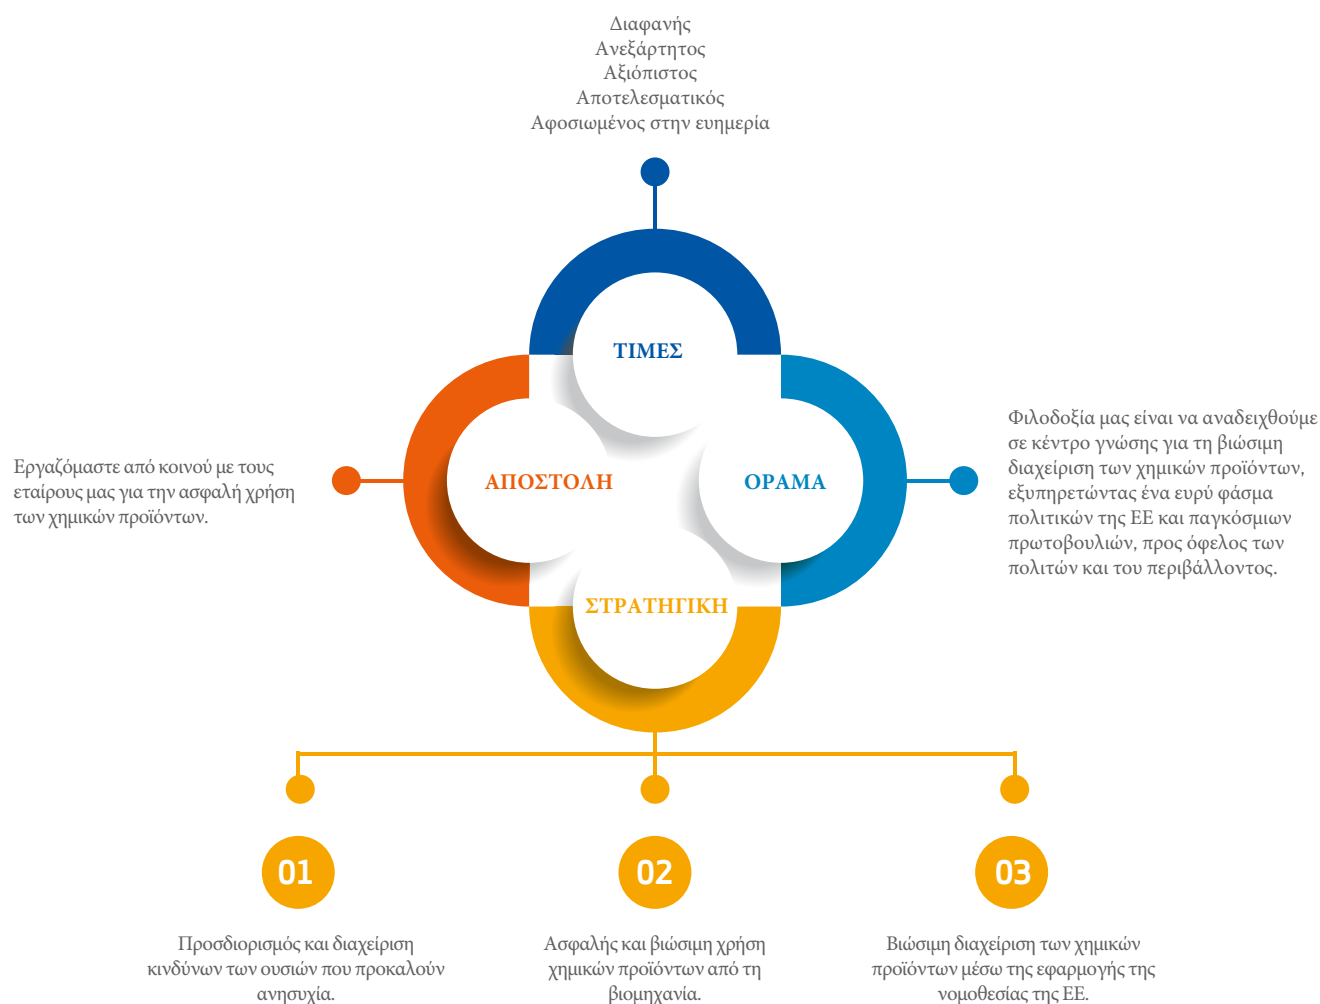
Διαφανής
Ανεξάρτητος
Αξιόπιστος
Αποτελεσματικός
Αφοσιωμένος στην ευημερία

ΤΙΜΕΣ

Εργαζόμαστε από κοινού με τους εταίρους μας για την ασφαλή χρήση των χημικών προϊόντων.

ΑΠΟΣΤΟΛΗ

ΟΡΑΜΑ

Φιλοδοξία μας είναι να αναδειχθούμε σε κέντρο γνώσης για τη βιώσιμη διαχείριση των χημικών προϊόντων, εξυπηρετώντας ένα ευρύ φάσμα πολιτικών της ΕΕ και παγκόσμιων πρωτοβουλιών, προς όφελος των πολιτών και του περιβάλλοντος.

ΣΤΡΑΤΗΓΙΚΗ

01

Προσδιορισμός και διαχείριση κινδύνων των ουσιών που προκαλούν ανησυχία.

02

Ασφαλής και βιώσιμη χρήση χημικών προϊόντων από τη βιομηχανία.

03

Βιώσιμη διαχείριση των χημικών προϊόντων μέσω της εφαρμογής της νομοθεσίας της ΕΕ.